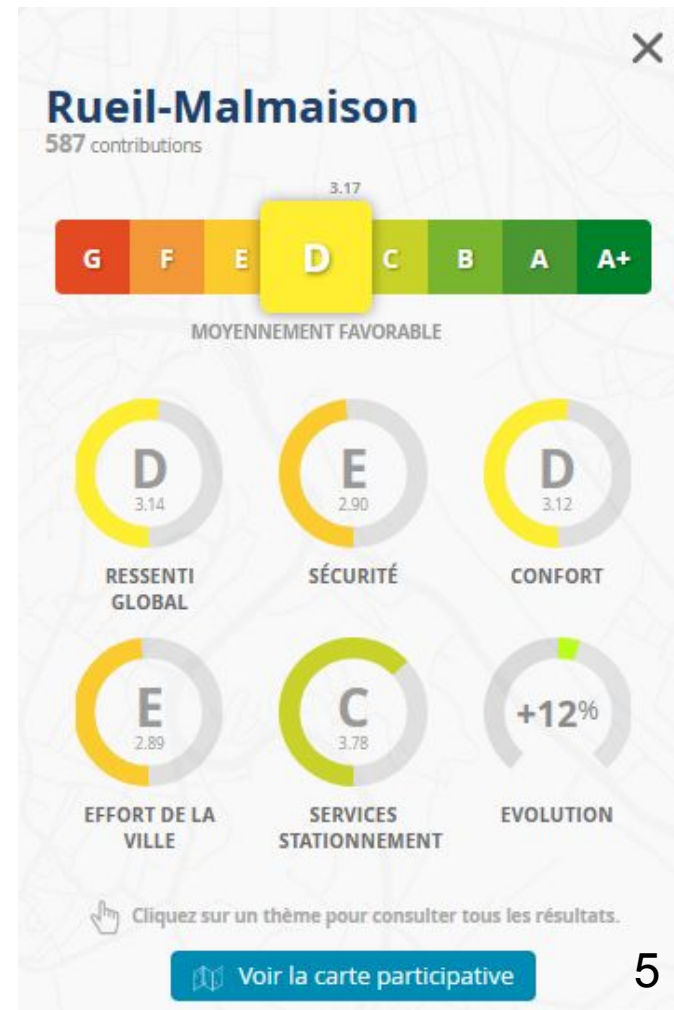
×

Rueil-Malmaison
587 contributions

3.17

G F E D C B A A+

MOYENNEMENT FAVORABLE

D
3.14
RESSENTI GLOBAL

E
2.90
SÉCURITÉ

D
3.12
CONFORT

E
2.89
EFFORT DE LA VILLE

C
3.78
SERVICES STATIONNEMENT

+12%
EVOLUTION

Cliquez sur un thème pour consulter tous les résultats.

Voir la carte participative

5